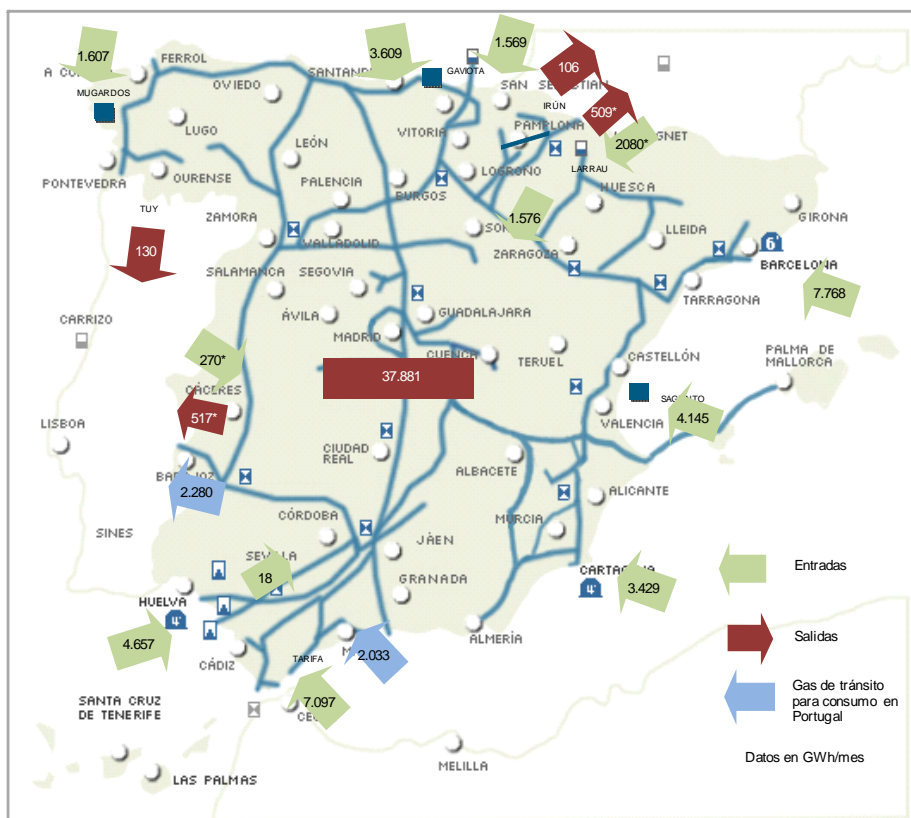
1.607
A CO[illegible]
FERROL
MUGARDOS
OVIEDO
SANTAN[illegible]
3.609
GAVIOTA
1.569
SAN SEBASTIAN
106
IRÚN
509*
PAMPLONA
LARRAU
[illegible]GNET
2080*
LUGO
LEÓN
VITORIA
LOGROÑO
HUESCA
PONTEVEDRA
OURENSE
PALENCIA
BURGOS
TUY
ZAMORA
SO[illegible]
1.576
LLEIDA
GIRONA
130
VALLADOLID
ZARAGOZA
BARCELONA
SALAMANCA
SEGOVIA
TARRAGONA
7.768
CARRIZO
ÁVILA
GUADALAJARA
MADRID
PALMA DE MALLORCA
270*
CUENCA
TERUEL
CASTELLÓN
37.881
CÁCERES
SAGUNTO
517*
LISBOA
VALENCIA
4.145
CIUDAD REAL
BA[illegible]JOZ
ALBACETE
2.280
ALICANTE
SINES
CÓRDOBA
MURCIA
JAÉN
SEVILLA
18
CARTAGENA
3.429
GRANADA
HUELVA
4.657
ALMERÍA
TARIFA
M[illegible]
2.033
CÁDIZ
SANTA CRUZ DE TENERIFE
7.097
CE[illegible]
MELILLA
LAS PALMAS
Entradas
Salidas
Gas de tránsito para consumo en Portugal
Datos en GWh/mes